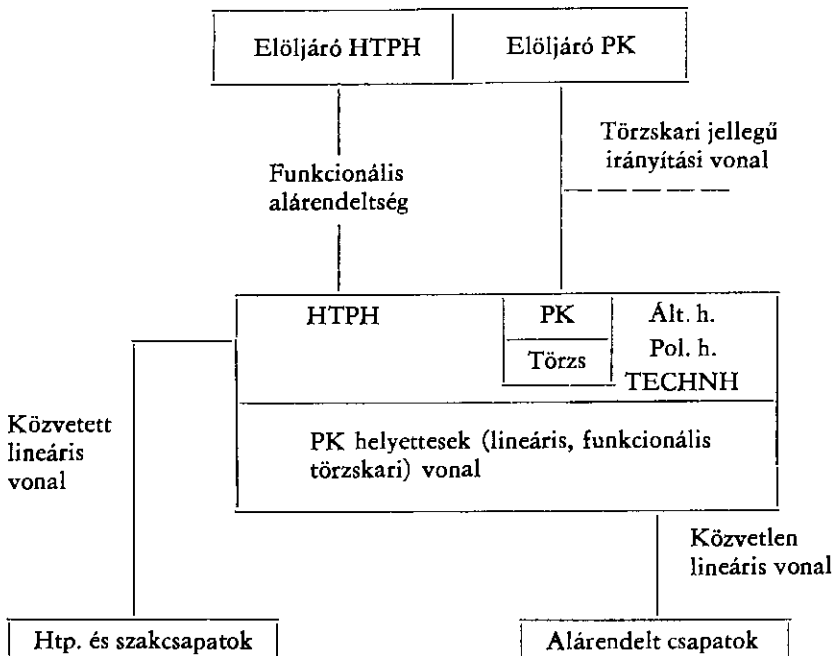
Elöljáró HTPH

Elöljáró PK

Funkcionális alárendeltség

Törzskari jellegű irányítási vonal

HTPH

PK

Törzs

Ált. h.
Pol. h.
TECHNH

PK helyettesek (lineáris, funkcionális törzskari) vonal

Közvetett lineáris vonal

Közvetlen lineáris vonal

Htp. és szakcsapatok

Alárendelt csapatok